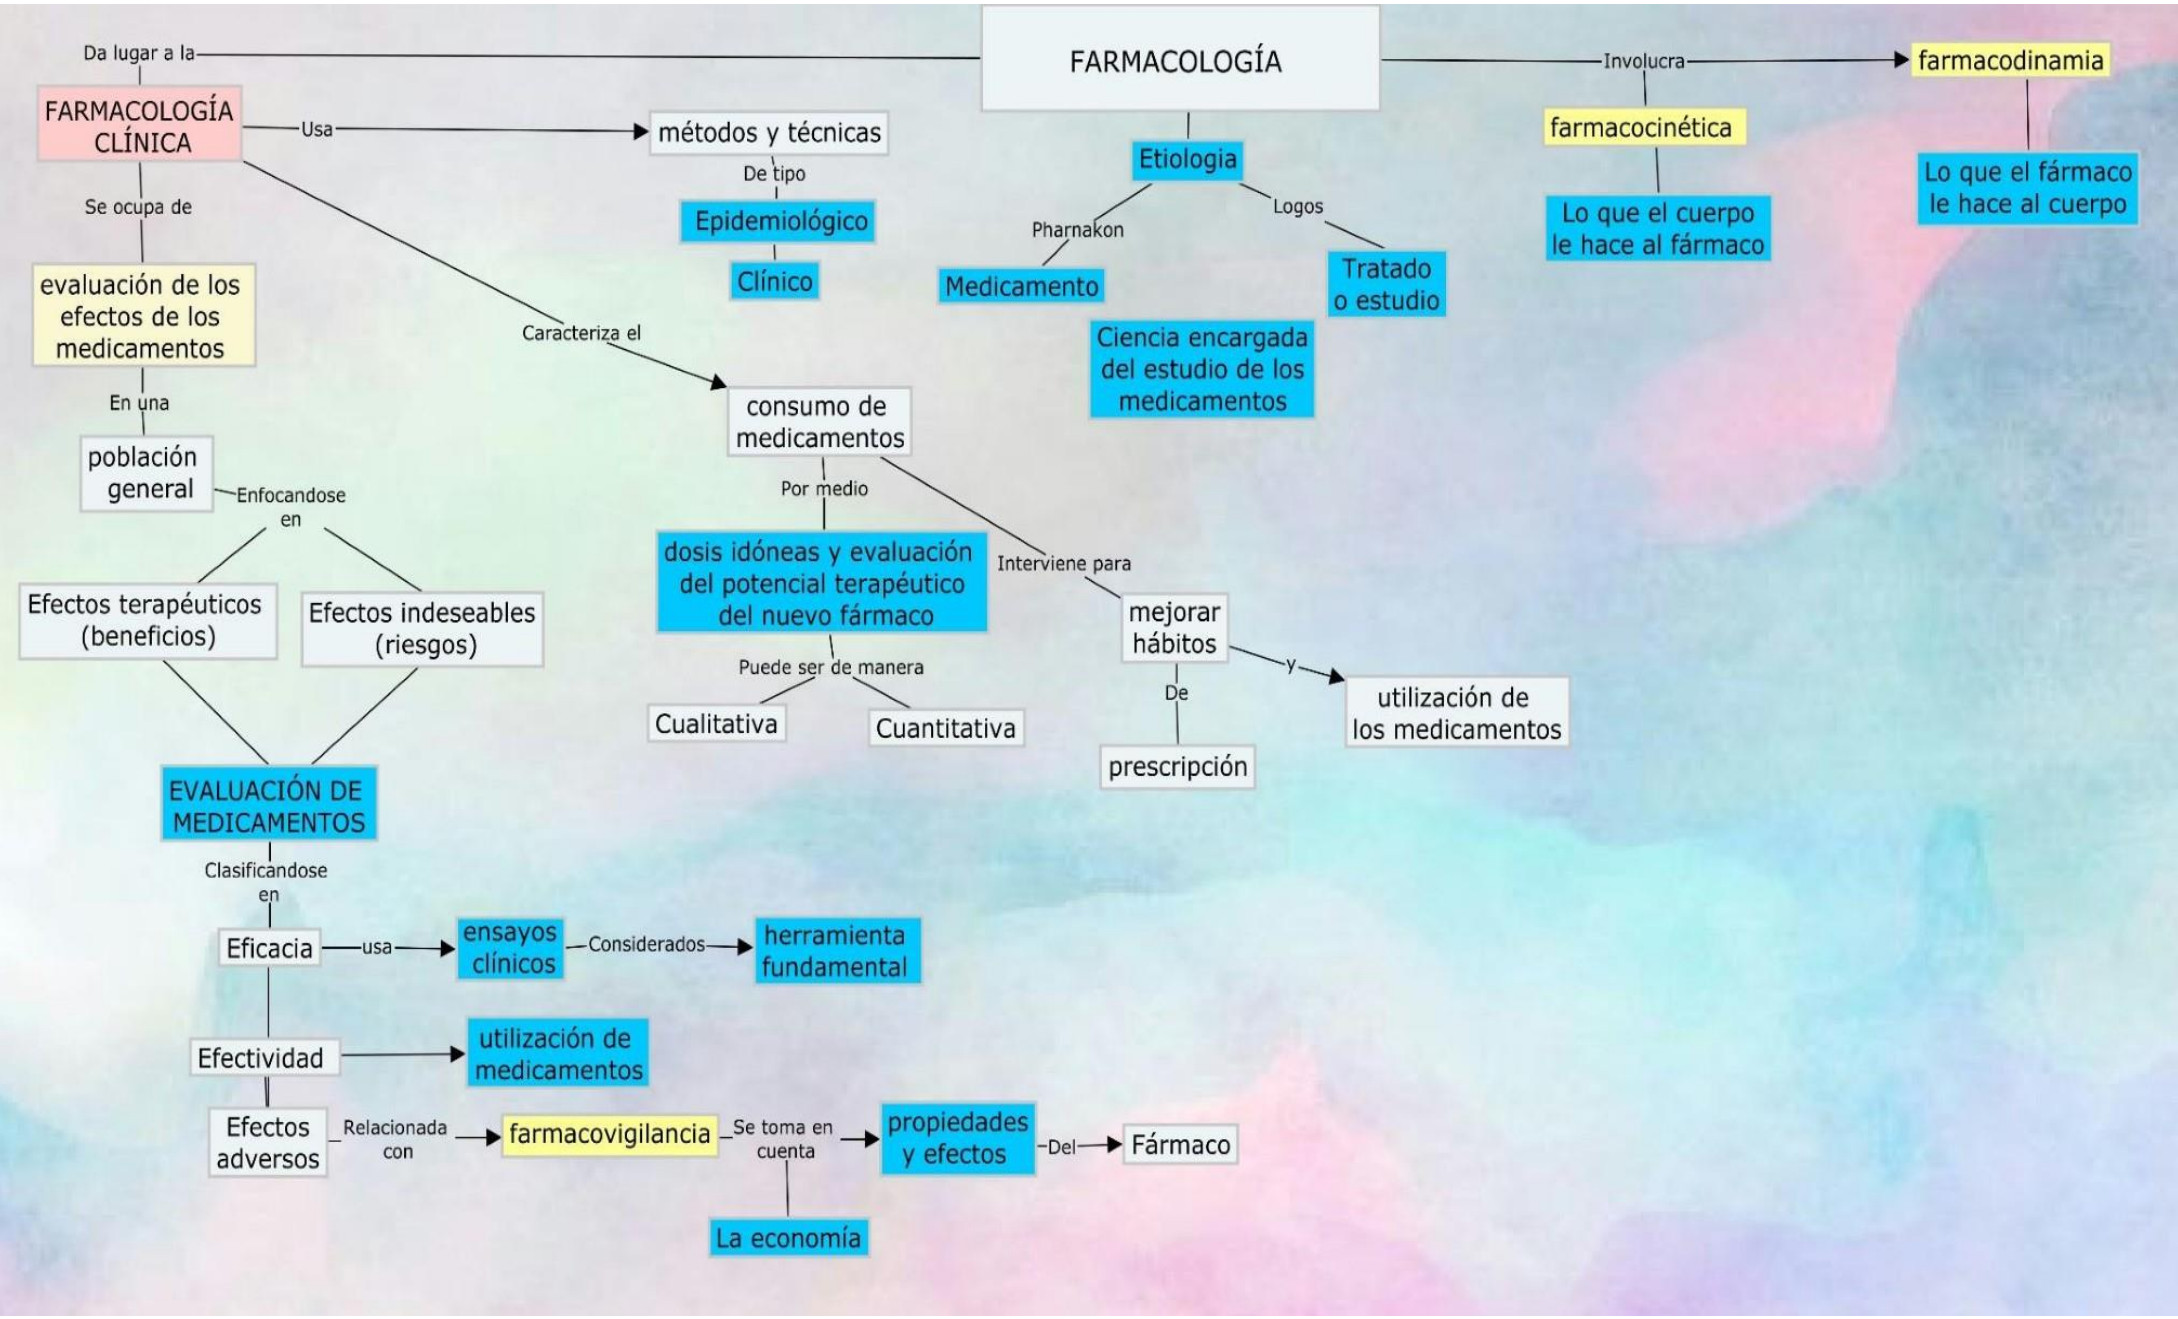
FARMACOLOGÍA

Da lugar a la

FARMACOLOGÍA CLÍNICA

Usa

métodos y técnicas

De tipo

Epidemiológico

Clínico

Se ocupa de

evaluación de los efectos de los medicamentos

En una

población general

Enfocandose en

Efectos terapéuticos (beneficios)

Efectos indeseables (riesgos)

EVALUACIÓN DE MEDICAMENTOS

Clasificandose en

Eficacia

usa

ensayos clínicos

Considerados

herramienta fundamental

Efectividad

utilización de medicamentos

Efectos adversos

Relacionada con

farmacovigilancia

Se toma en cuenta

propiedades y efectos

Del

Fármaco

La economía

Caracteriza el

consumo de medicamentos

Por medio

dosis idóneas y evaluación del potencial terapéutico del nuevo fármaco

Puede ser de manera

Cualitativa

Cuantitativa

Interviene para

mejorar hábitos

De

prescripción

y

utilización de los medicamentos

Etiologia

Pharnakon

Medicamento

Logos

Tratado o estudio

Ciencia encargada del estudio de los medicamentos

Involucra

farmacocinética

Lo que el cuerpo le hace al fármaco

farmacodinamia

Lo que el fármaco le hace al cuerpo